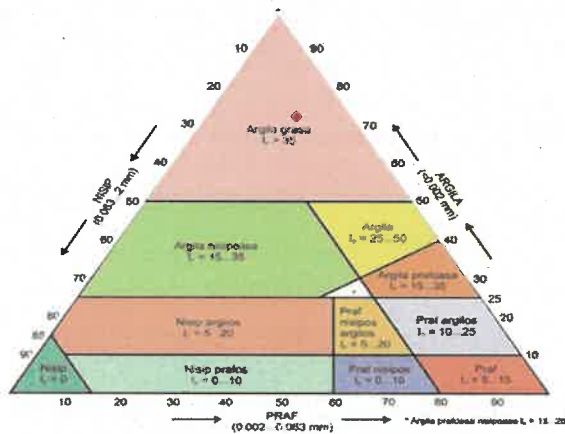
10
90
20
80
30
70
40
60
50
50
40
70
30
80
25
85
20
90
10

NISIP
(0.063...2 mm)

ARGILA
(<0.002 mm)

Argila grasa
$I_P$ > 35

Argila nisipoasa
$I_P$ = 15...35

Argila
$I_P$ = 25...50

Argila prafoasa
$I_P$ = 15...35

Nisip argilos
$I_P$ = 5...20

Praf nisipos argilos
$I_P$ = 5...20

Praf argilos
$I_P$ = 10...25

Nisip
$I_P$ = 0

Nisip prafos
$I_P$ = 0...10

Praf nisipos
$I_P$ = 0...10

Praf
$I_P$ = 5...15

10
20
30
40
50
60
70
80

PRAF
(0.002...0.063 mm)

* Argila prafoasa nisipoasa $I_P$ = 15...25